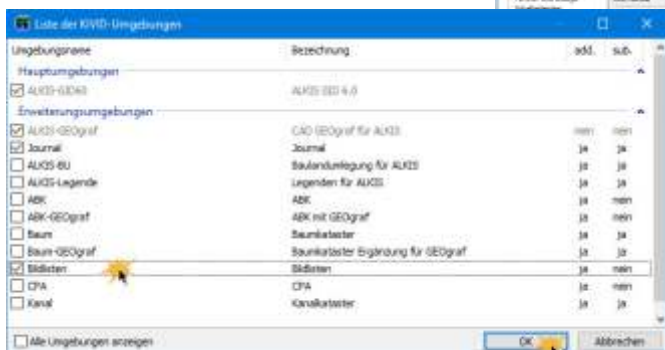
Liste der KIVID-Umgebungen

| Umgebungsname | Bezeichnung | add. | sub. |
|---|---|---|---|
| Hauptumgebungen | | | |
| ☑ ALKIS-GEO60 | ALKIS GEO 6.0 | | |
| Erweiterungsumgebungen | | | |
| ☑ ALKIS-GEOgraf | CAD GEOgraf für ALKIS | nein | nein |
| ☑ Journal | Journal | ja | ja |
| ☐ ALKIS-BU | Baulandumlegung für ALKIS | ja | ja |
| ☐ ALKIS-Legende | Legenden für ALKIS | ja | ja |
| ☐ ABK | ABK | ja | nein |
| ☐ ABK-GEOgraf | ABK mit GEOgraf | ja | nein |
| ☐ Baum | Baumkataster | ja | ja |
| ☐ Baum-GEOgraf | Baumkataster Ergänzung für GEOgraf | ja | ja |
| ☑ Bildlisten | Bildlisten | ja | nein |
| ☐ CPA | CPA | ja | ja |
| ☐ Kanal | Kanalkataster | ja | ja |

☐ Alle Umgebungen anzeigen

OK

Abbrechen